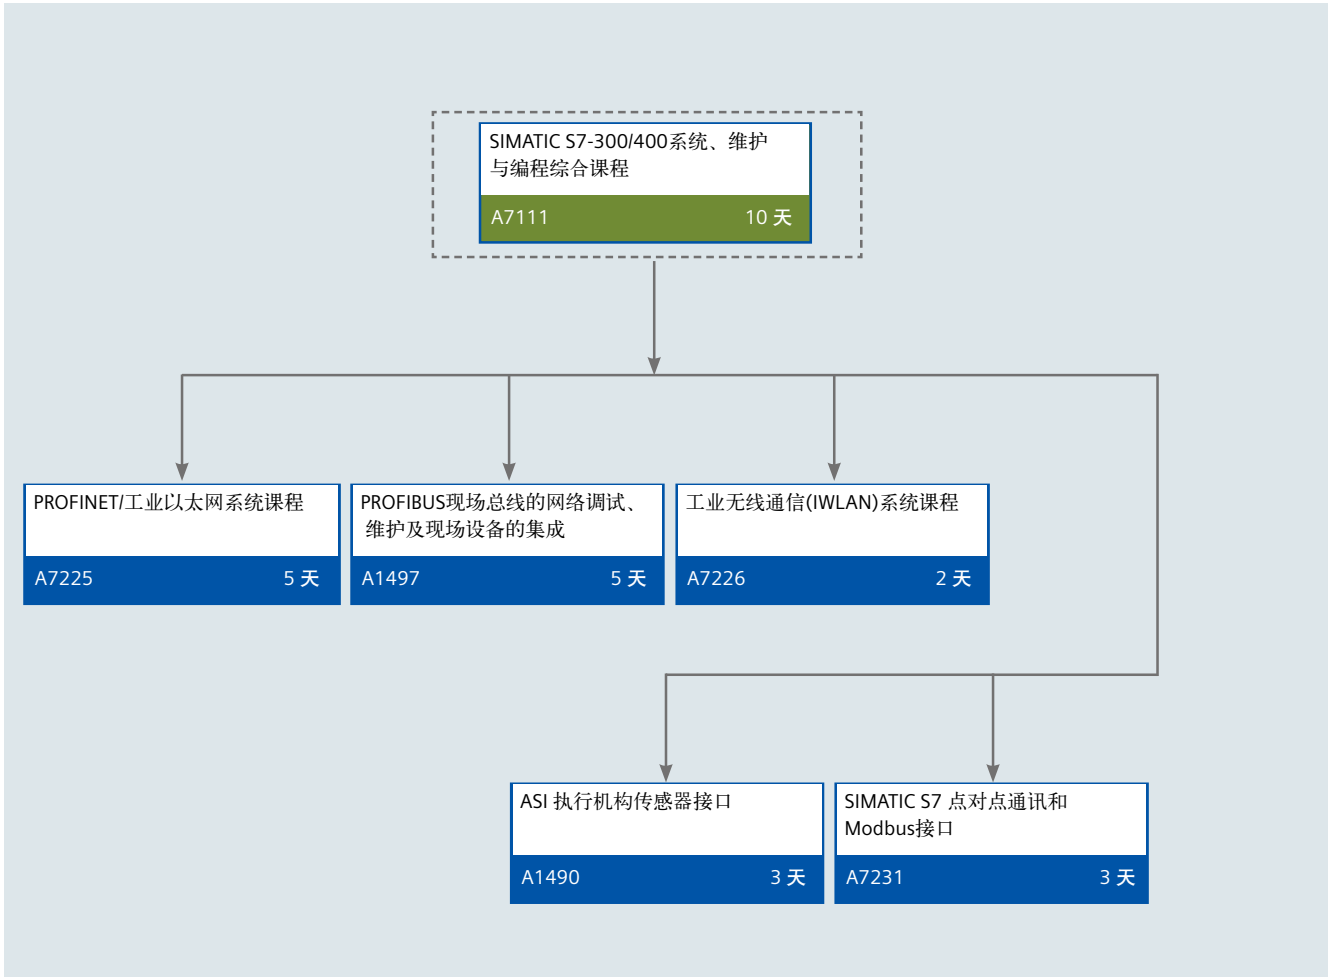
SIMATIC S7-300/400系统、维护与编程综合课程

A7111 10 天

PROFINET/工业以太网系统课程

A7225 5 天

PROFIBUS现场总线的网络调试、维护及现场设备的集成

A1497 5 天

工业无线通信(IWLAN)系统课程

A7226 2 天

ASI 执行机构传感器接口

A1490 3 天

SIMATIC S7 点对点通讯和Modbus接口

A7231 3 天